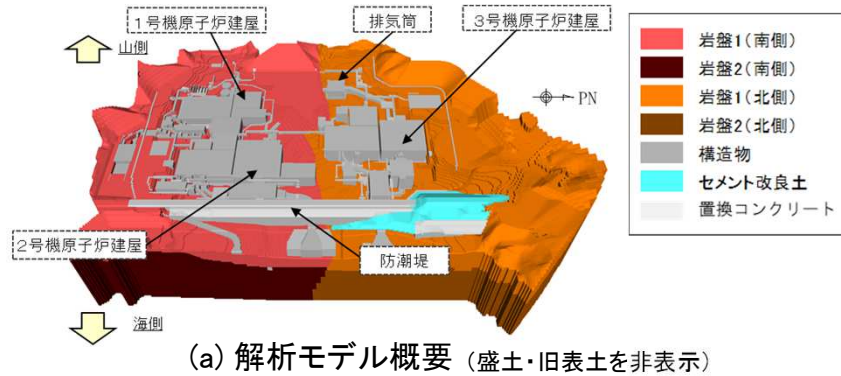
1号機原子炉建屋

排気筒

3号機原子炉建屋

山側

PN

2号機原子炉建屋

防潮堤

海側

| | |
|---|---|
| | 岩盤1（南側） |
| | 岩盤2（南側） |
| | 岩盤1（北側） |
| | 岩盤2（北側） |
| | 構造物 |
| | セメント改良土 |
| | 置換コンクリート |

(a) 解析モデル概要（盛土・旧表土を非表示）